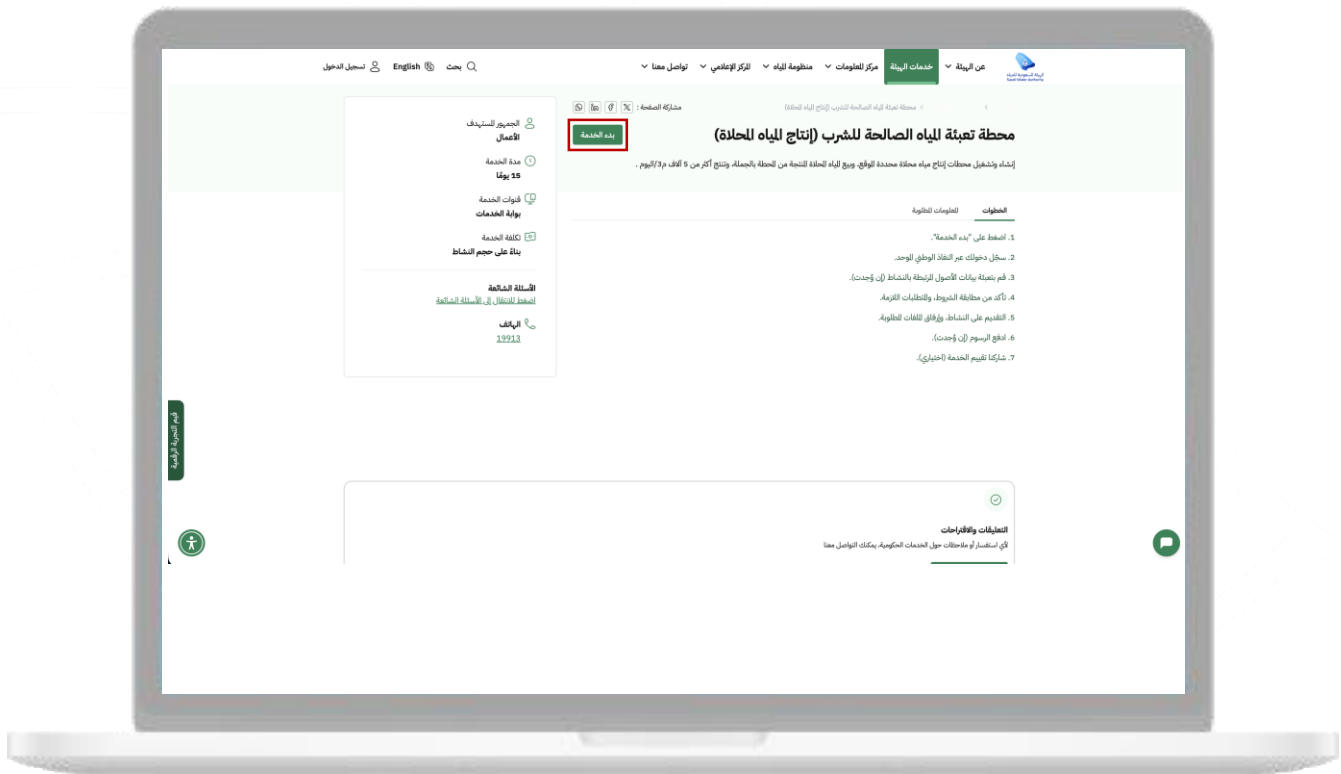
الهيئة السعودية للمياه
Saudi Water Authority

عن الهيئة
خدمات الهيئة
مركز المعلومات
منظومة المياه
المركز الإعلامي
تواصل معنا
بحث
English
تسجيل الدخول

محطة تعبئة المياه الصالحة للشرب (إنتاج المياه المحلاة)

مشاركة الصفحة :

محطة تعبئة المياه الصالحة للشرب (إنتاج المياه المحلاة)

بدء الخدمة

إنشاء وتشغيل محطات إنتاج مياه محلاة محددة الموقع، وبيع المياه المحلاة المنتجة من المحطة بالجملة، وتنتج أكثر من 5 آلاف م3/اليوم .

الخطوات
المعلومات المطلوبة

1. اضغط على "بدء الخدمة".
2. سجّل دخولك عبر النفاذ الوطني الموحد.
3. قم بتعبئة بيانات الأصول المرتبطة بالنشاط (إن وُجدت).
4. تأكد من مطابقة الشروط، والمتطلبات اللازمة.
5. التقديم على النشاط، وإرفاق الملفات المطلوبة.
6. ادفع الرسوم (إن وُجدت).
7. شاركنا تقييم الخدمة (اختياري).

الجمهور المستهدف
الأعمال
مدة الخدمة
15 يومًا
قنوات الخدمة
بوابة الخدمات
تكلفة الخدمة
بناءً على حجم النشاط

الأسئلة الشائعة
اضغط للانتقال إلى الأسئلة الشائعة

الهاتف
19913

قيم التجربة الرقمية

التعليقات والاقتراحات
لأي استفسار أو ملاحظات حول الخدمات الحكومية، يمكنك التواصل معنا